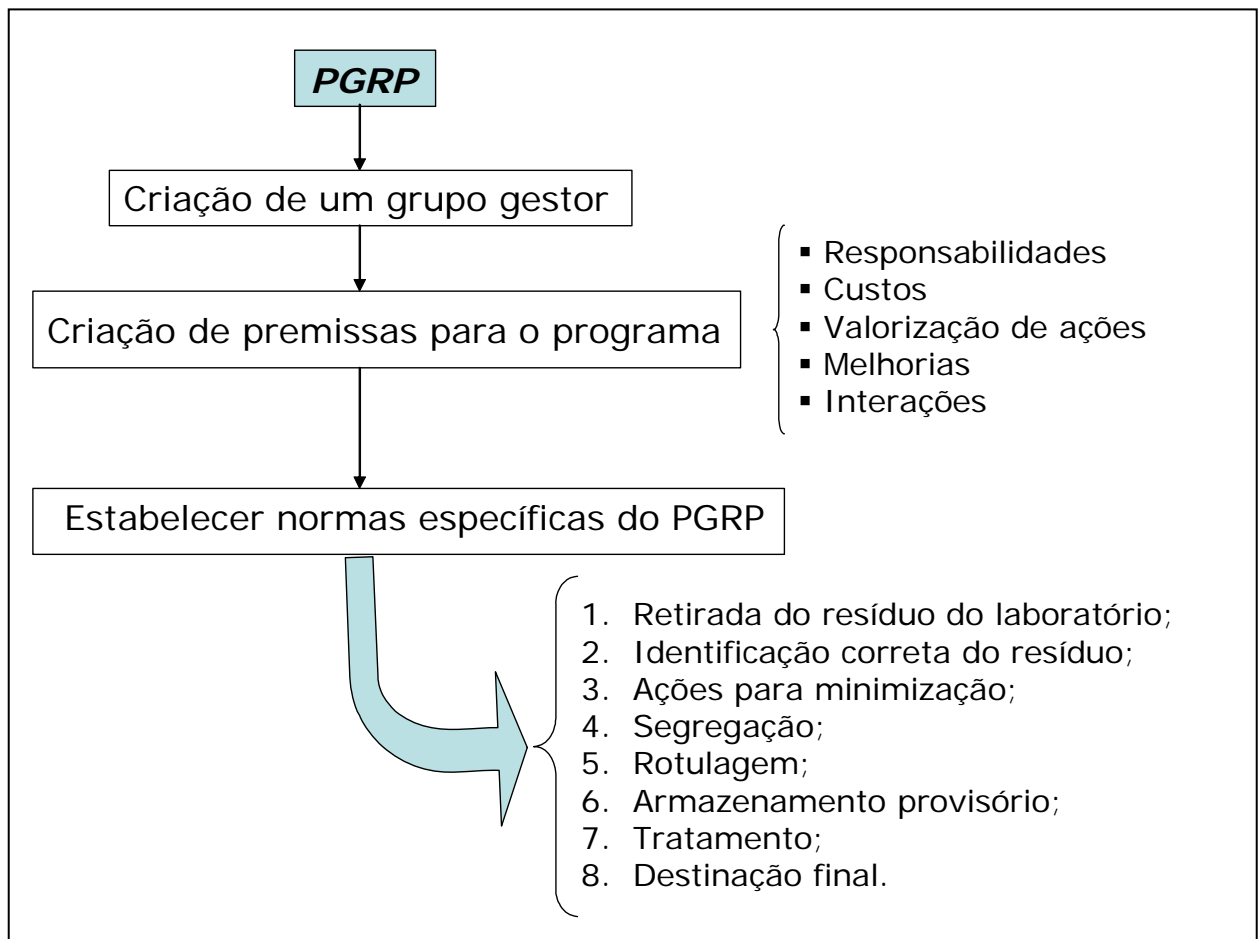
PGRP

Criação de um grupo gestor

Criação de premissas para o programa

▪ Responsabilidades
▪ Custos
▪ Valorização de ações
▪ Melhorias
▪ Interações

Estabelecer normas específicas do PGRP

1. Retirada do resíduo do laboratório;
2. Identificação correta do resíduo;
3. Ações para minimização;
4. Segregação;
5. Rotulagem;
6. Armazenamento provisório;
7. Tratamento;
8. Destinação final.